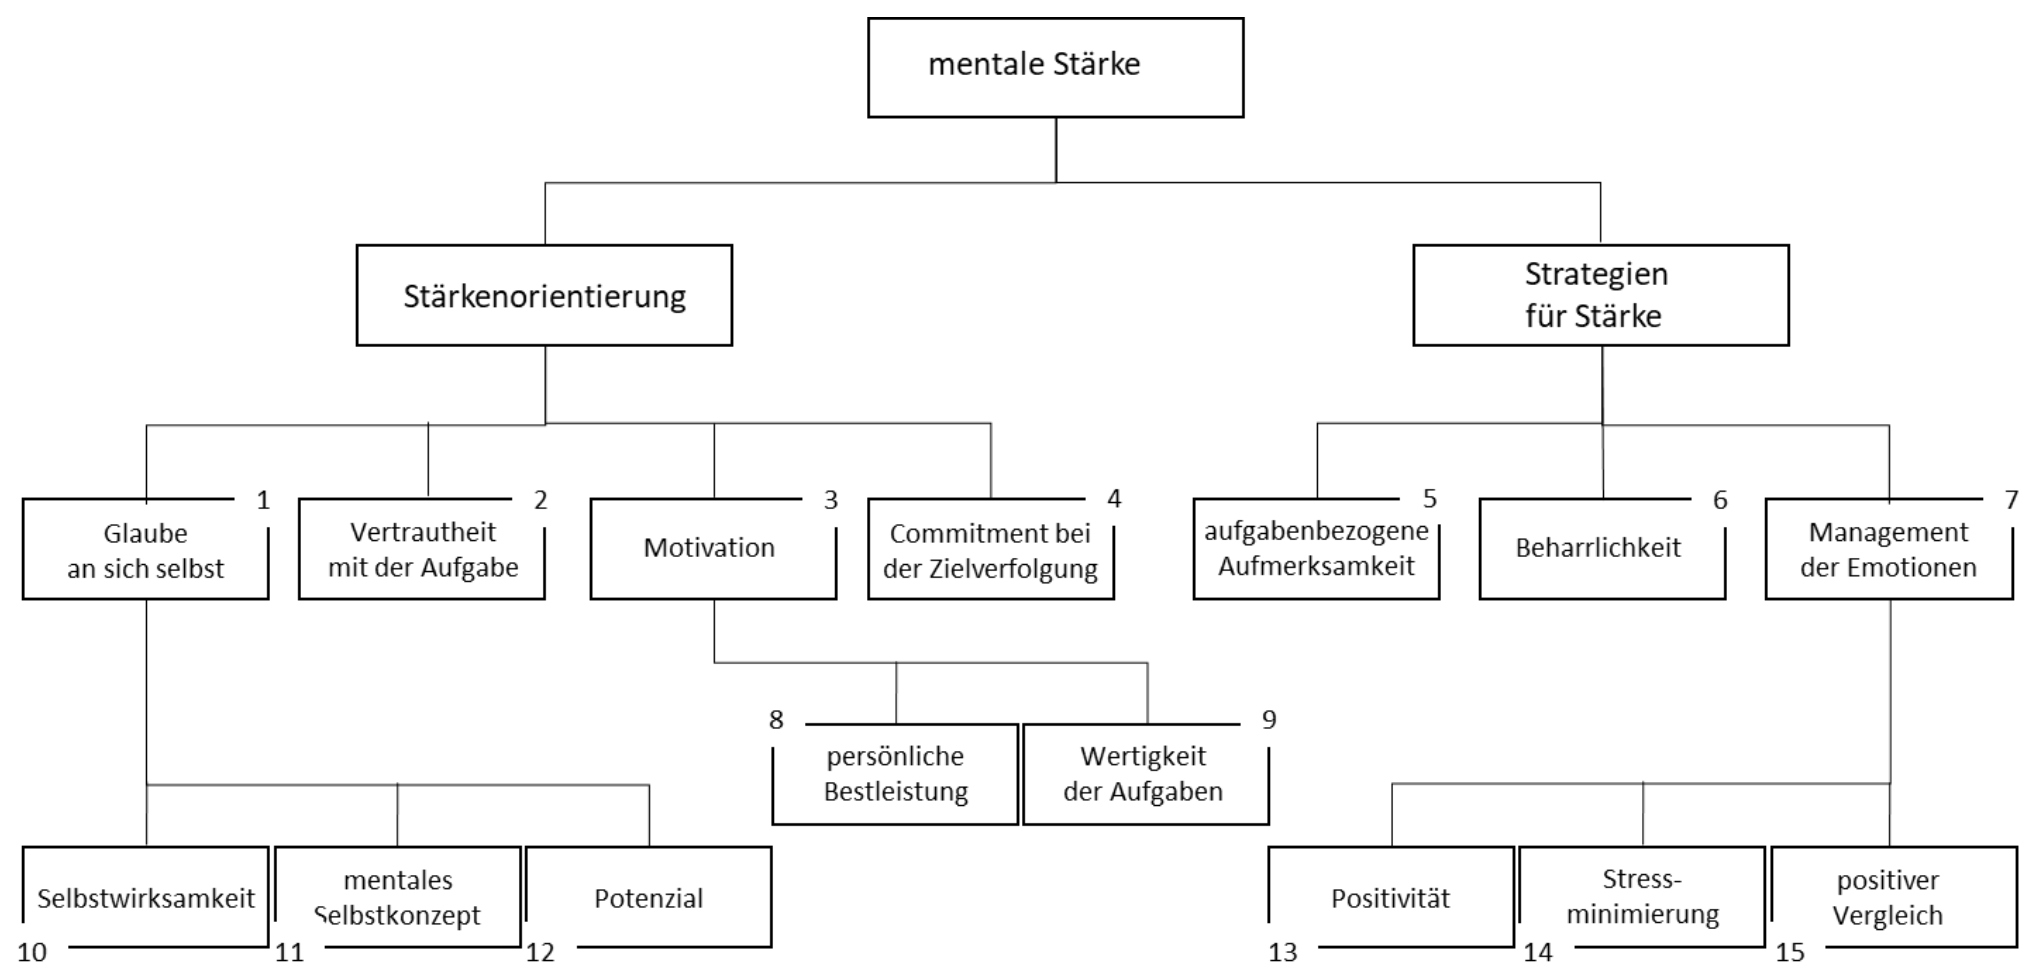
mentale Stärke

Stärkenorientierung

Strategien für Stärke

1 Glaube an sich selbst

2 Vertrautheit mit der Aufgabe

3 Motivation

4 Commitment bei der Zielverfolgung

5 aufgabenbezogene Aufmerksamkeit

6 Beharrlichkeit

7 Management der Emotionen

8 persönliche Bestleistung

9 Wertigkeit der Aufgaben

10 Selbstwirksamkeit

11 mentales Selbstkonzept

12 Potenzial

13 Positivität

14 Stress-minimierung

15 positiver Vergleich